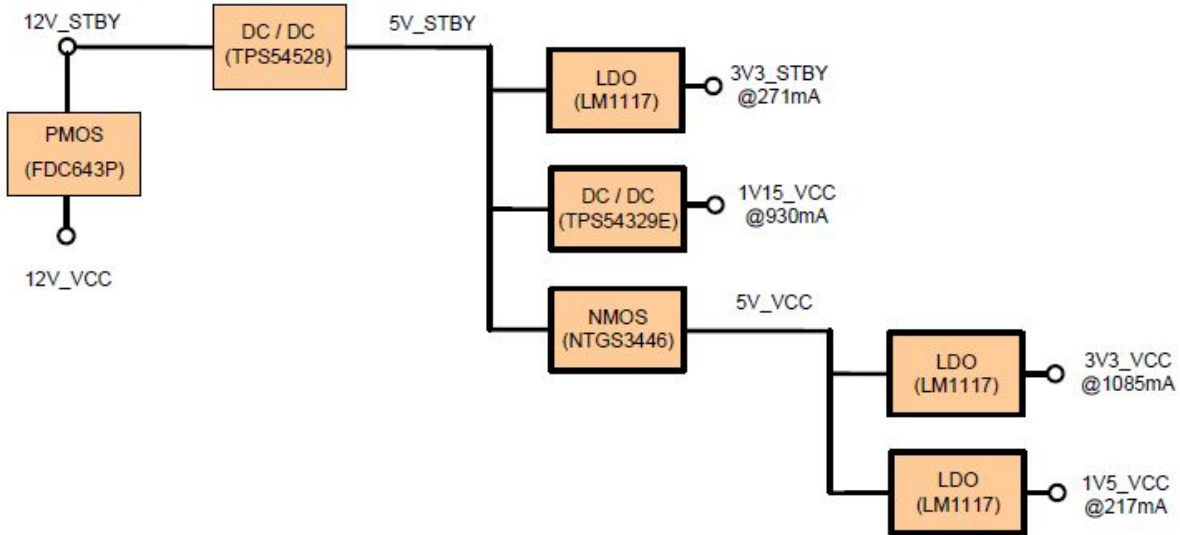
12V_STBY

DC / DC
(TPS54528)

5V_STBY

PMOS
(FDC643P)

12V_VCC

LDO
(LM1117)

3V3_STBY
@271mA

DC / DC
(TPS54329E)

1V15_VCC
@930mA

NMOS
(NTGS3446)

5V_VCC

LDO
(LM1117)

3V3_VCC
@1085mA

LDO
(LM1117)

1V5_VCC
@217mA